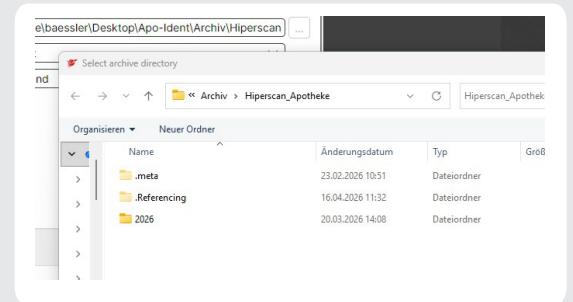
e\baessler\Desktop\Apo-Ident\Archiv\Hiperscan ...

nd

Select archive directory

« Archiv › Hiperscan_Apotheke

Hiperscan_Apothek

Organisieren ▾ Neuer Ordner

| Name | Änderungsdatum | Typ | Größ |
|---|---|---|---|
| .meta | 23.02.2026 10:51 | Dateiordner | |
| .Referencing | 16.04.2026 11:32 | Dateiordner | |
| 2026 | 20.03.2026 14:08 | Dateiordner | |